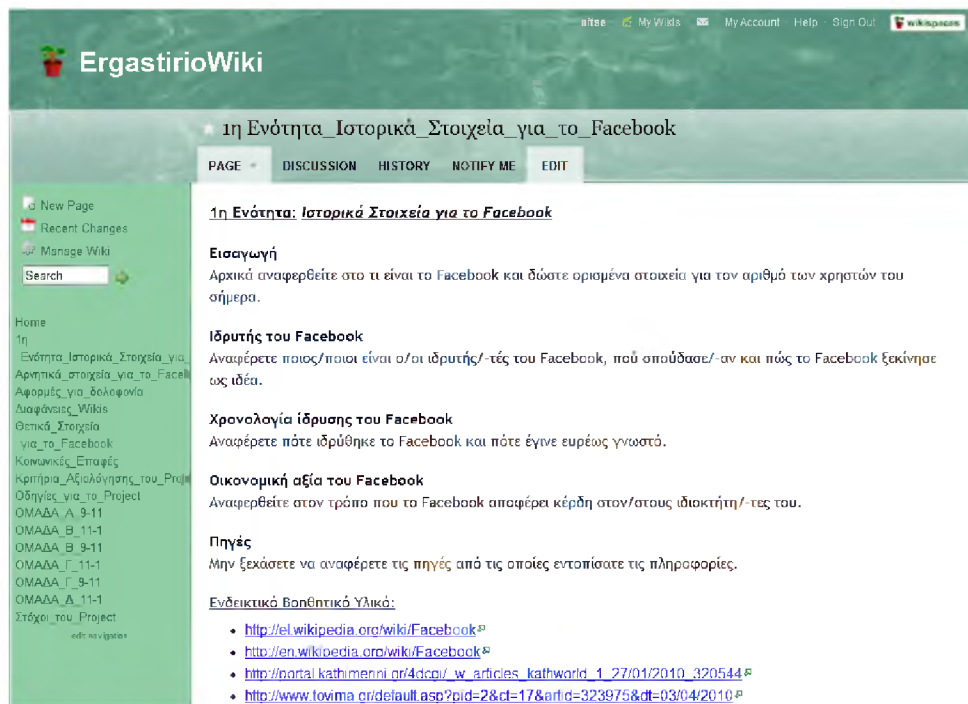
aitse · My Wikis · My Account · Help · Sign Out · wikispaces

ErgastirioWiki

1η Ενότητα_Ιστορικά_Στοιχεία_για_το_Facebook

PAGE · DISCUSSION · HISTORY · NOTIFY ME · EDIT

New Page
Recent Changes
Manage Wiki
Search

Home
1η Ενότητα_Ιστορικά_Στοιχεία_για_
Αρνητικά_στοιχεία_για_το_Faceb
Αφορμές_για_δολοφονία
Διαφάνειες_Wikis
Θετικά_Στοιχεία _για_το_Facebook
Κοινωνικές_Επαφές
Κριτήρια_Αξιολόγησης_του_Proj
Οδηγίες_για_το_Project
ΟΜΑΔΑ_Α_9-11
ΟΜΑΔΑ_Β_11-1
ΟΜΑΔΑ_Β_9-11
ΟΜΑΔΑ_Γ_11-1
ΟΜΑΔΑ_Γ_9-11
ΟΜΑΔΑ_Δ_11-1
Στόχοι_του_Project
edit navigation

1η Ενότητα: Ιστορικά Στοιχεία για το Facebook

Εισαγωγή
Αρχικά αναφερθείτε στο τι είναι το Facebook και δώστε ορισμένα στοιχεία για τον αριθμό των χρηστών του σήμερα.

Ιδρυτής του Facebook
Αναφέρετε ποιος/ποιοι είναι ο/οι ιδρυτής/-τές του Facebook, πού σπούδασε/-αν και πώς το Facebook ξεκίνησε ως ιδέα.

Χρονολογία ίδρυσης του Facebook
Αναφέρετε πότε ιδρύθηκε το Facebook και πότε έγινε ευρέως γνωστό.

Οικονομική αξία του Facebook
Αναφερθείτε στον τρόπο που το Facebook αποφέρει κέρδη στον/στους ιδιοκτήτη/-τες του.

Πηγές
Μην ξεχάσετε να αναφέρετε τις πηγές από τις οποίες εντοπίσατε τις πληροφορίες.

Ενδεικτικό Βοηθητικό Υλικό:

• http://el.wikipedia.org/wiki/Facebook
• http://en.wikipedia.org/wiki/Facebook
• http://portal.kathimerini.gr/4dcgi/_w_articles_kathworld_1_27/01/2010_320544
• http://www.tovima.gr/default.asp?pid=2&ct=17&artid=323975&dt=03/04/2010